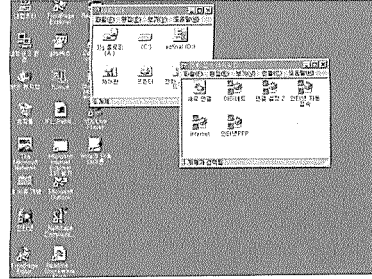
파일(F) 편집(E) 보기(V) 도움말(H)
3½ 플로피 (A:)
(C:)
(D:)
제어판
프린터
파일(F) 편집(E) 보기(V) 즐겨찾기(A) 도움말(H)
새로 연결
인터넷
연결 설정 2
인터넷 자동 연결
Internet
인터넷FTP
전화접속 네트워킹